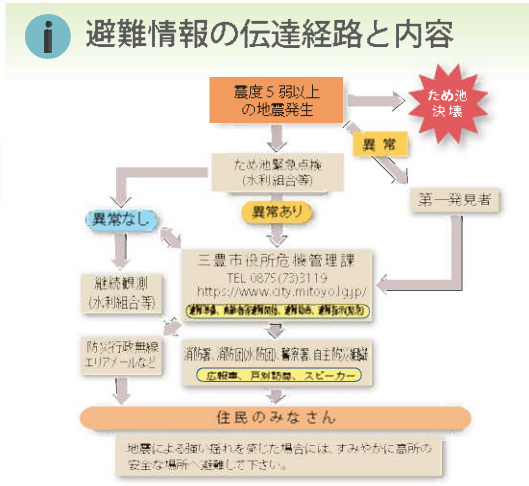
i 避難情報の伝達経路と内容

震度５弱以上の地震発生

ため池決壊

異常

ため池緊急点検(水利組合等)

第一発見者

異常なし

異常あり

継続観測(水利組合等)

三豊市役所危機管理課
TEL 0875(73)3119
https://www.city.mitoyo.lg.jp/

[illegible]

防災行政無線
エリアメールなど

消防署、消防団(水防団)、警察署、自主防災組織

広報車、戸別訪問、スピーカー

住民のみなさん

地震による強い揺れを感じた場合には、すみやかに高所の安全な場所へ避難して下さい。